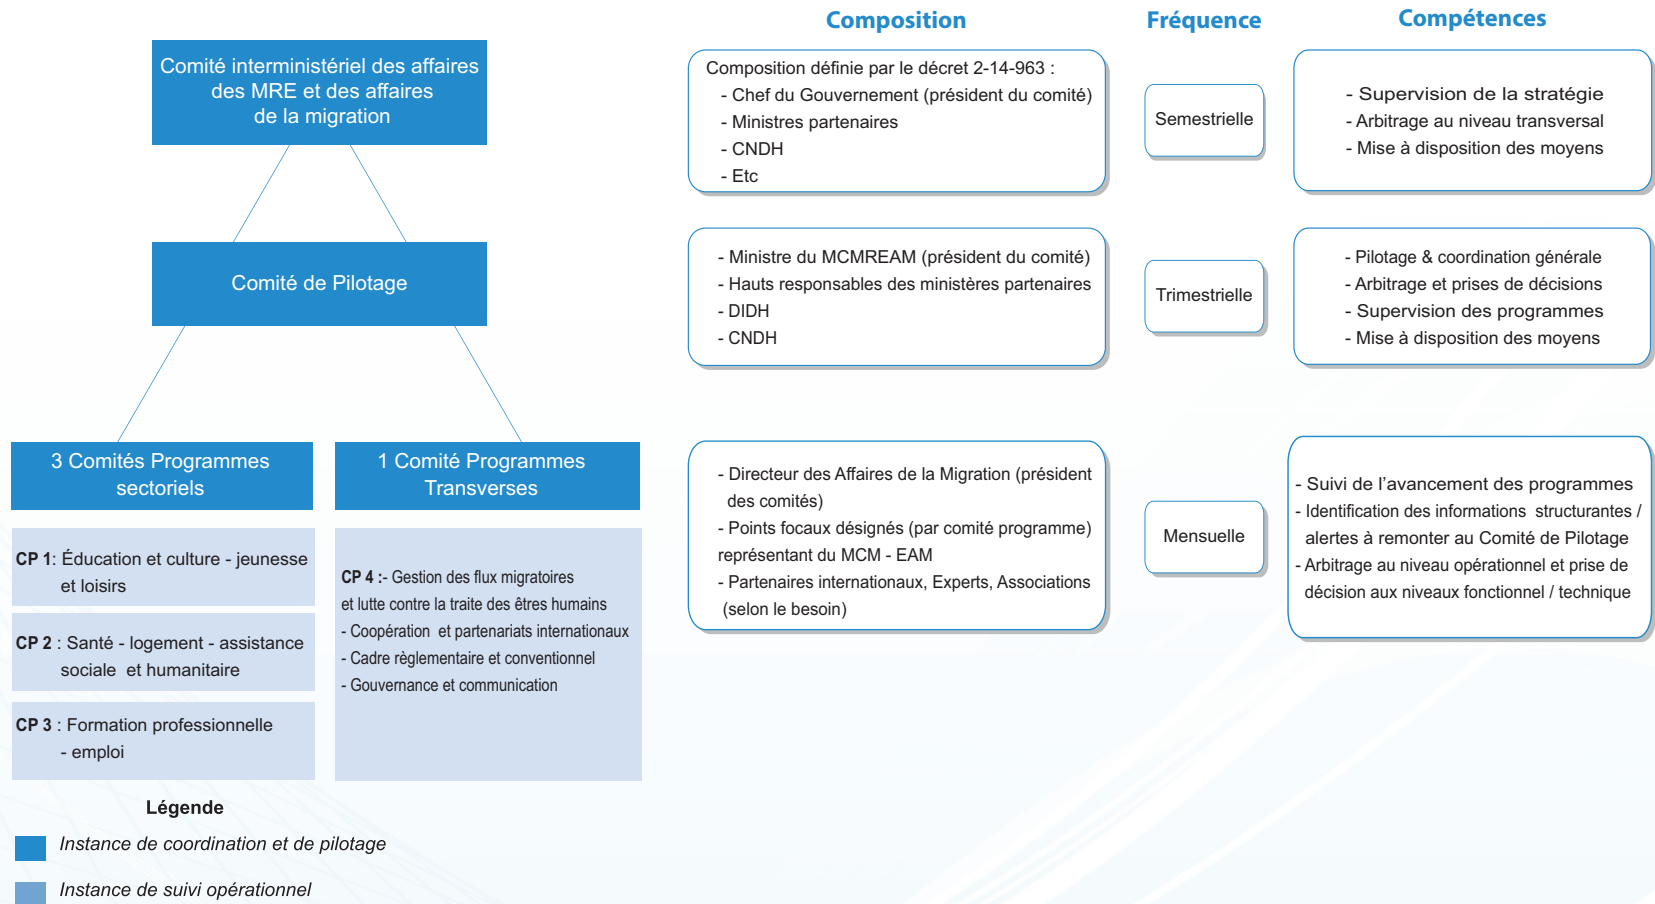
Comité interministériel des affaires des MRE et des affaires de la migration

Comité de Pilotage

3 Comités Programmes sectoriels

1 Comité Programmes Transverses

**CP 1**: Éducation et culture - jeunesse et loisirs

**CP 2** : Santé - logement - assistance sociale et humanitaire

**CP 3** : Formation professionnelle - emploi

**CP 4** :- Gestion des flux migratoires et lutte contre la traite des êtres humains
- Coopération et partenariats internationaux
- Cadre règlementaire et conventionnel
- Gouvernance et communication

**Légende**

*Instance de coordination et de pilotage*

*Instance de suivi opérationnel*

Composition

Fréquence

Compétences

Composition définie par le décret 2-14-963 :
- Chef du Gouvernement (président du comité)
- Ministres partenaires
- CNDH
- Etc

Semestrielle

- Supervision de la stratégie
- Arbitrage au niveau transversal
- Mise à disposition des moyens

- Ministre du MCMREAM (président du comité)
- Hauts responsables des ministères partenaires
- DIDH
- CNDH

Trimestrielle

- Pilotage & coordination générale
- Arbitrage et prises de décisions
- Supervision des programmes
- Mise à disposition des moyens

- Directeur des Affaires de la Migration (président des comités)
- Points focaux désignés (par comité programme) représentant du MCM - EAM
- Partenaires internationaux, Experts, Associations (selon le besoin)

Mensuelle

- Suivi de l'avancement des programmes
- Identification des informations structurantes / alertes à remonter au Comité de Pilotage
- Arbitrage au niveau opérationnel et prise de décision aux niveaux fonctionnel / technique